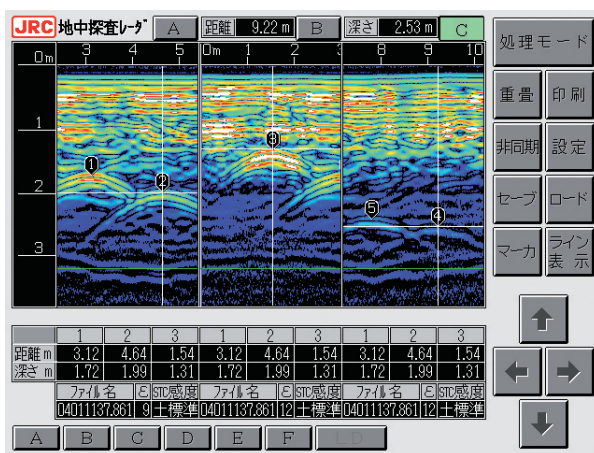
JRC 地中探査レーダ A 距離 9.22 m B 深さ 2.53 m C

0m 3 4 5 0m 1 2 3 8 9 10

1

2

3

1 2 3 4 5

処理モード

重畳 印刷

非同期 設定

セーブ ロード

マーカ ライン表示

| | 1 | 2 | 3 | 1 | 2 | 3 | 1 | 2 | 3 |
|---|---|---|---|---|---|---|---|---|---|
| 距離 m | 3.12 | 4.64 | 1.54 | 3.12 | 4.64 | 1.54 | 3.12 | 4.64 | 1.54 |
| 深さ m | 1.72 | 1.99 | 1.31 | 1.72 | 1.99 | 1.31 | 1.72 | 1.99 | 1.31 |

| ファイル名 | ε | STC感度 | ファイル名 | ε | STC感度 | ファイル名 | ε | STC感度 |
|---|---|---|---|---|---|---|---|---|
| 0401137.861 | 9 | 土標準 | 0401137.861 | 12 | 土標準 | 0401137.861 | 12 | 土標準 |

A B C D E F LD